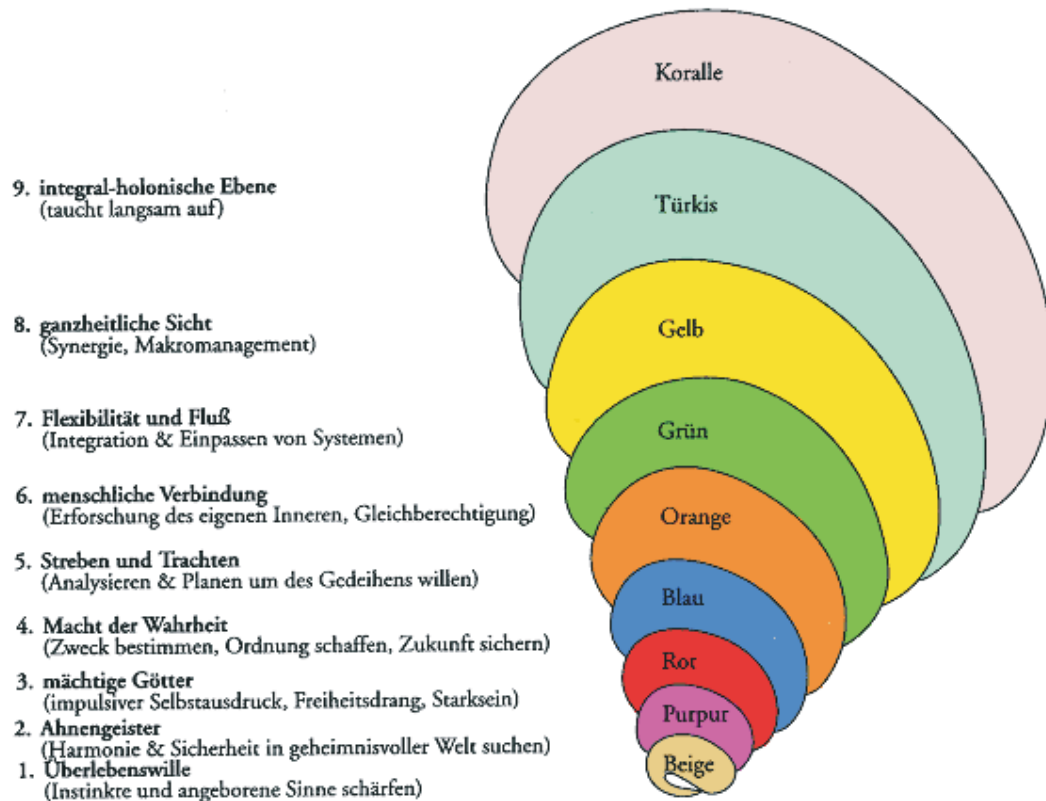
Koralle

9. integral-holonische Ebene
(taucht langsam auf)

Türkis

8. ganzheitliche Sicht
(Synergie, Makromanagement)

Gelb

7. Flexibilität und Fluß
(Integration & Einpassen von Systemen)

Grün

6. menschliche Verbindung
(Erforschung des eigenen Inneren, Gleichberechtigung)

Orange

5. Streben und Trachten
(Analysieren & Planen um des Gedeihens willen)

Blau

4. Macht der Wahrheit
(Zweck bestimmen, Ordnung schaffen, Zukunft sichern)

Rot

3. mächtige Götter
(impulsiver Selbstausdruck, Freiheitsdrang, Starksein)

Purpur

2. Ahnengeister
(Harmonie & Sicherheit in geheimnisvoller Welt suchen)

Beige

1. Überlebenswille
(Instinkre und angeborene Sinne schärfen)